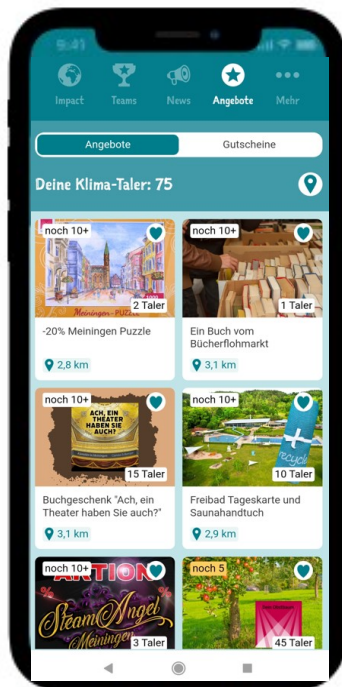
9:41

Impact Teams News Angebote Mehr

Angebote Gutscheine

Deine Klima-Taler: 75

noch 10+
Meiningen PUZZLE
2 Taler
-20% Meiningen Puzzle
2,8 km

noch 10+
1 Taler
Ein Buch vom Bücherflohmarkt
3,1 km

noch 10+
ACH, EIN THEATER HABEN SIE AUCH?
15 Taler
Buchgeschenk "Ach, ein Theater haben Sie auch?"
3,1 km

noch 10+
recycle
10 Taler
Freibad Tageskarte und Saunahandtuch
2,9 km

noch 10+
AKTION
SteamAngel Meiningen
3 Taler

noch 5
45 Taler